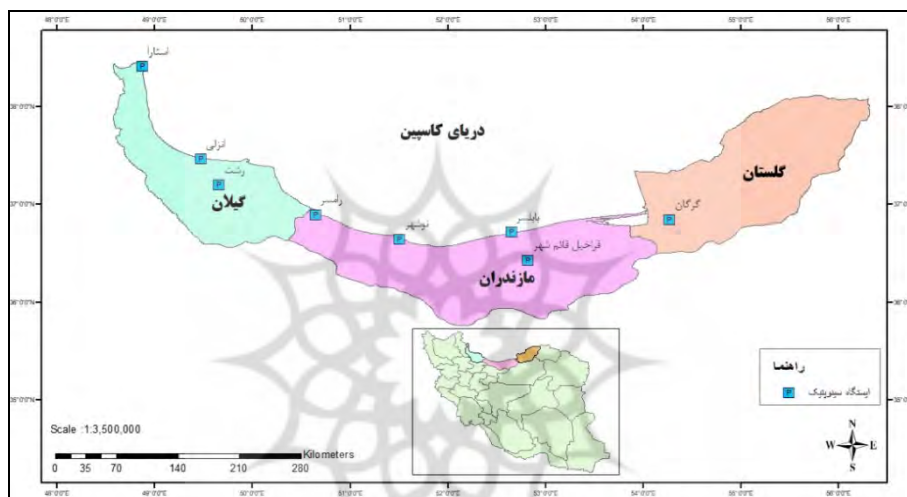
48°0'0"E 49°0'0"E 50°0'0"E 51°0'0"E 52°0'0"E 53°0'0"E 54°0'0"E 55°0'0"E 56°0'0"E

آستارا
P
دریای کاسپین
انزلی
P
رشت
P
گیلان
رامسر
P
نوشهر
P
بابلسر
P
قراخیل قائم شهر
P
مازندران
گرگان
P
گلستان

راهنما
P ایستگاه سینوپتیک

Scale :1:3,500,000
Kilometers
0 35 70 140 210 280

N
W E
S

38°0'0"N 37°0'0"N 36°0'0"N 35°0'0"N

48°0'0"E 49°0'0"E 50°0'0"E 51°0'0"E 52°0'0"E 53°0'0"E 54°0'0"E 55°0'0"E 56°0'0"E